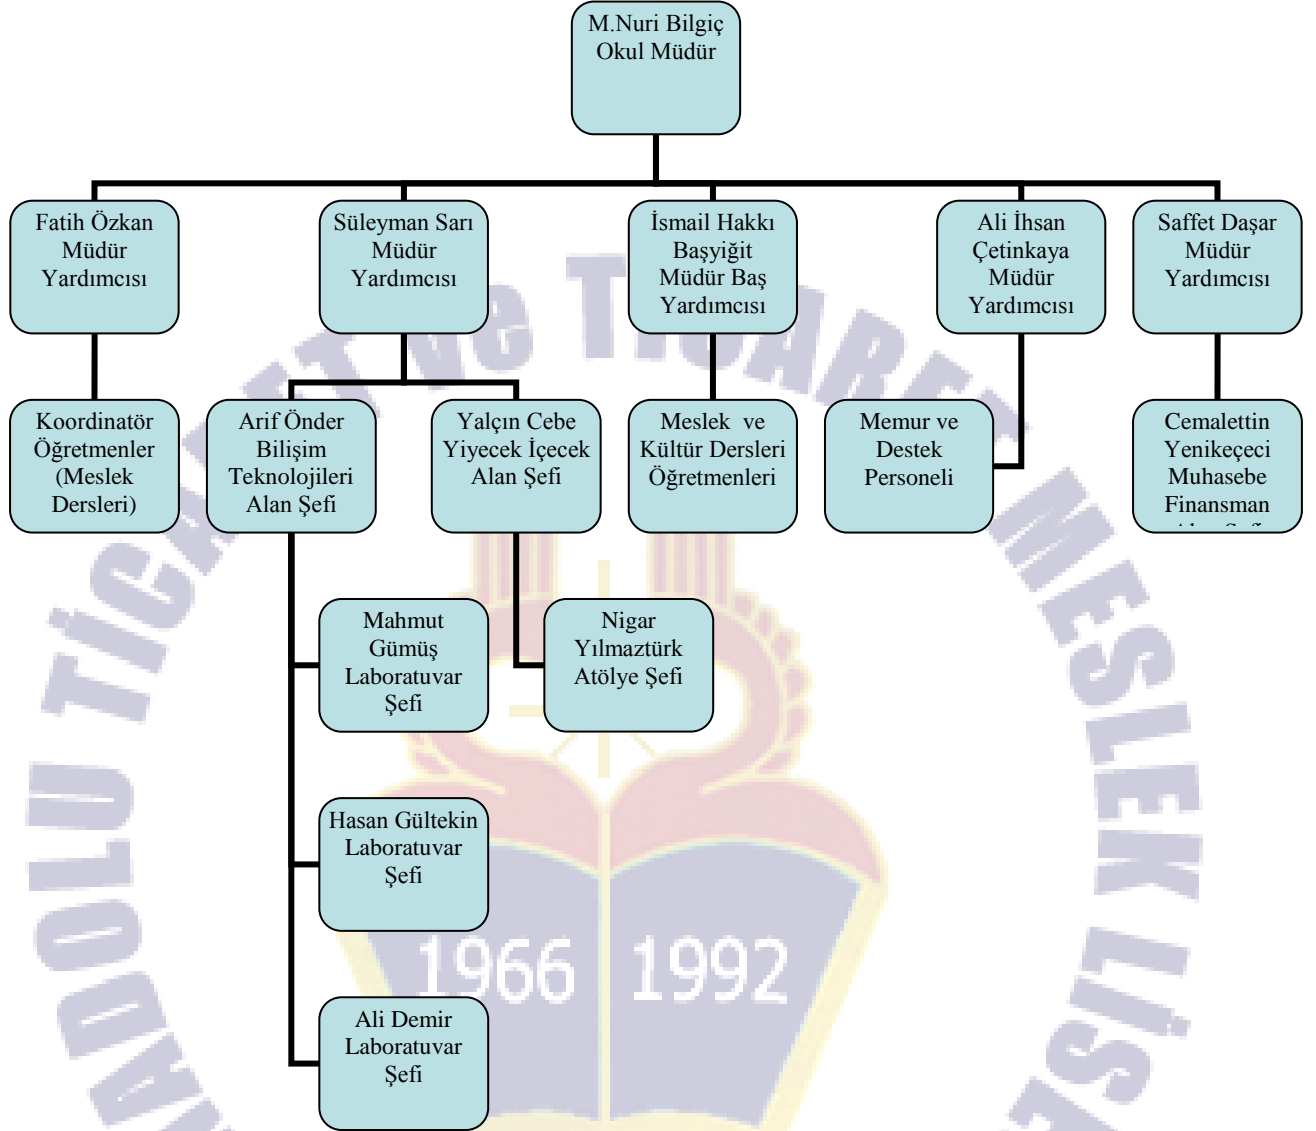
M.Nuri Bilgiç
Okul Müdür

Fatih Özkan
Müdür
Yardımcısı

Süleyman Sarı
Müdür
Yardımcısı

İsmail Hakkı
Başyiğit
Müdür Baş
Yardımcısı

Ali İhsan
Çetinkaya
Müdür
Yardımcısı

Saffet Daşar
Müdür
Yardımcısı

Koordinatör
Öğretmenler
(Meslek
Dersleri)

Arif Önder
Bilişim
Teknolojileri
Alan Şefi

Yalçın Cebe
Yiyecek İçecek
Alan Şefi

Meslek ve
Kültür Dersleri
Öğretmenleri

Memur ve
Destek
Personeli

Cemalettin
Yenikeçeci
Muhasebe
Finansman
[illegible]

Mahmut
Gümüş
Laboratuvar
Şefi

Nigar
Yılmaztürk
Atölye Şefi

Hasan Gültekin
Laboratuvar
Şefi

Ali Demir
Laboratuvar
Şefi

1966 1992